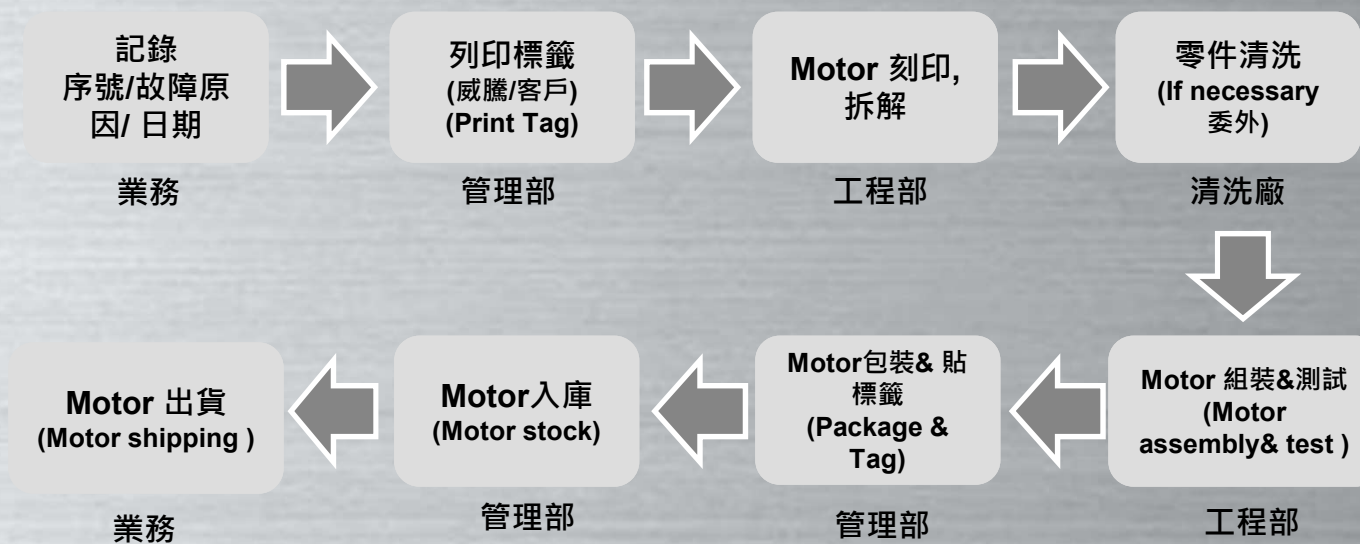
記錄
序號/故障原
因/ 日期

業務

列印標籤
(威騰/客戶)
(Print Tag)

管理部

Motor 刻印,
拆解

工程部

零件清洗
(If necessary
委外)

清洗廠

Motor 組裝&測試
(Motor
assembly& test )

工程部

Motor包裝& 貼
標籤
(Package &
Tag)

管理部

Motor入庫
(Motor stock)

管理部

Motor 出貨
(Motor shipping )

業務